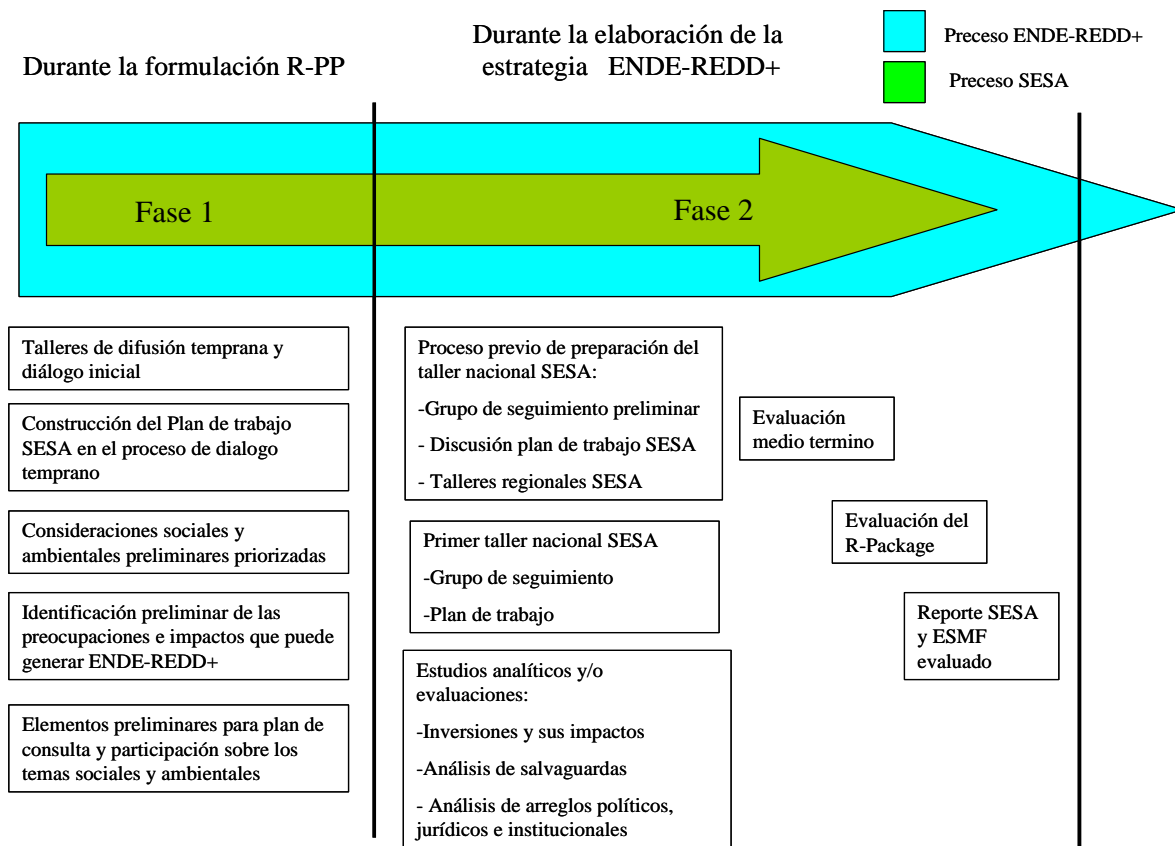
Durante la formulación R-PP

Durante la elaboración de la estrategia ENDE-REDD+

Preceso ENDE-REDD+

Preceso SESA

Fase 1

Fase 2

Talleres de difusión temprana y diálogo inicial

Construcción del Plan de trabajo SESA en el proceso de dialogo temprano

Consideraciones sociales y ambientales preliminares priorizadas

Identificación preliminar de las preocupaciones e impactos que puede generar ENDE-REDD+

Elementos preliminares para plan de consulta y participación sobre los temas sociales y ambientales

Proceso previo de preparación del taller nacional SESA:

-Grupo de seguimiento preliminar

- Discusión plan de trabajo SESA

- Talleres regionales SESA

Primer taller nacional SESA

-Grupo de seguimiento

-Plan de trabajo

Estudios analíticos y/o evaluaciones:

-Inversiones y sus impactos

-Análisis de salvaguardas

- Análisis de arreglos políticos, jurídicos e institucionales

Evaluación medio termino

Evaluación del R-Package

Reporte SESA y ESMF evaluado